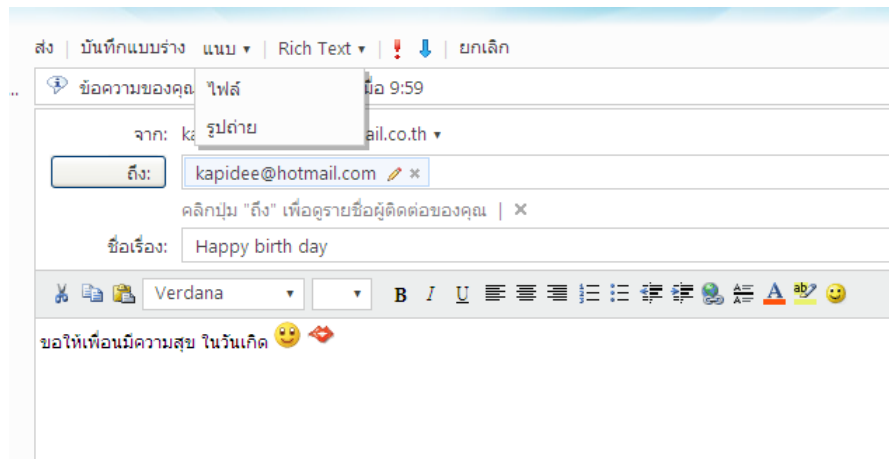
ส่ง | บันทึกแบบร่าง แนบ ▾ | Rich Text ▾ | ! ⬇ | ยกเลิก

ข้อความของคุณ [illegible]มื่อ 9:59

ไฟล์

รูปถ่าย

จาก: ka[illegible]ail.co.th ▾

ถึง: kapidee@hotmail.com ×

คลิกปุ่ม "ถึง" เพื่อดูรายชื่อผู้ติดต่อของคุณ | ×

ชื่อเรื่อง: Happy birth day

Verdana ▾ ▾ B I U A

ขอให้เพื่อนมีความสุข ในวันเกิด